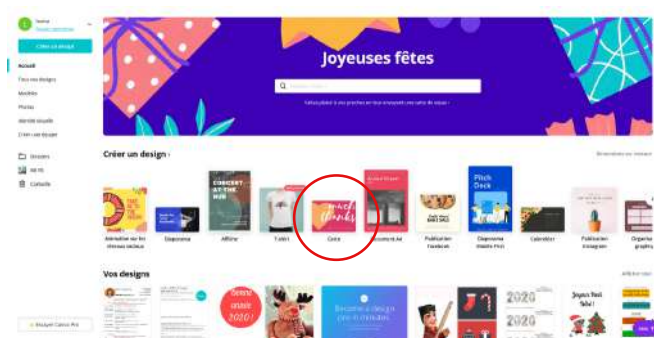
Créer un design

Accueil
Tous vos designs
Modèles
Photos
Identité visuelle
Créer une équipe

Dossiers
Tri
Corbeille

Essayer Canva Pro

Joyeuses fêtes

Créer un design

Animation sur les réseaux sociaux
Diaporama
Affiche
T-shirt
Carte
Document A4
Publication Facebook
Diaporama Mobile First
Calendrier
Publication Instagram

Vos designs

Bonne année 2020 !

2020
2020
Joyeux Noël